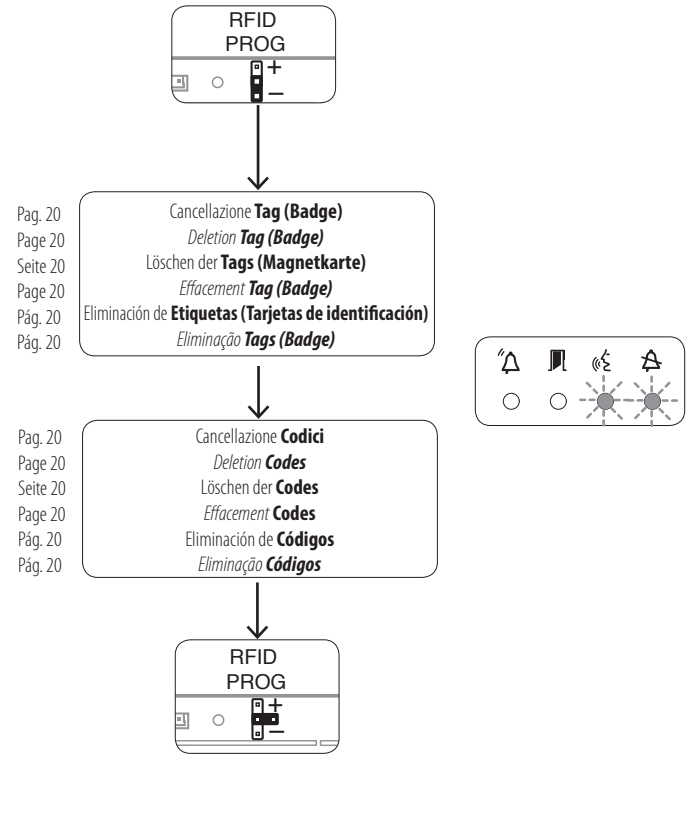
RFID
PROG
+
–

Pag. 20
Page 20
Seite 20
Page 20
Pág. 20
Pág. 20

Cancellazione **Tag (Badge)**
*Deletion* ***Tag (Badge)***
Löschen der **Tags (Magnetkarte)**
*Effacement* ***Tag (Badge)***
Eliminación de **Etiquetas (Tarjetas de identificación)**
*Eliminação* ***Tags (Badge)***

Pag. 20
Page 20
Seite 20
Page 20
Pág. 20
Pág. 20

Cancellazione **Codici**
*Deletion* ***Codes***
Löschen der **Codes**
*Effacement* **Codes**
Eliminación de **Códigos**
*Eliminação* ***Códigos***

RFID
PROG
+
–